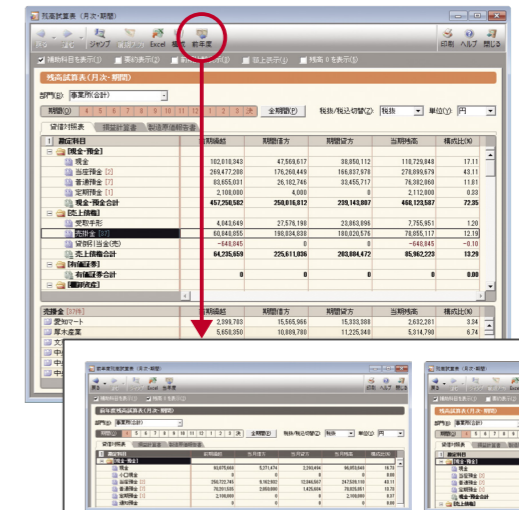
残高試算表（月次・期間）

戻る　進む　ジャンプ　条件入力　Excel　印刷　前年度　　印刷　ヘルプ　閉じる

補助科目を表示　要約表示　表示　以上表示　残高0を表示

残高試算表（月次・期間）

部門　事業所(合計)

期間　4 5 6 7 8 9 10 11 12 1 2 3 決　全期間　税抜/税込切替　税抜　単位　円

貸借対照表　損益計算書　製造原価報告書

| 勘定科目 | 期首残高 | 期間借方 | 期間貸方 | 当期残高 | 構成比(%) |
|---|---|---|---|---|---|
| 【現金・預金】 | | | | | |
| 現金 | 102,818,343 | 47,569,617 | 30,658,112 | 118,729,848 | 17.11 |
| 当座預金 | 269,477,208 | 176,260,449 | 166,837,978 | 278,899,679 | 43.11 |
| 普通預金 | 83,655,001 | 26,102,746 | 33,455,717 | 76,302,060 | 11.81 |
| 定期預金 | 2,108,000 | 4,000 | 0 | 2,112,000 | 0.33 |
| 現金・預金合計 | 457,258,582 | 250,016,812 | 239,143,807 | 468,123,587 | 72.35 |
| 【売上債権】 | | | | | |
| 受取手形 | 4,043,649 | 27,576,198 | 23,863,896 | 7,755,951 | 1.20 |
| 売掛金 | 60,840,855 | 198,034,838 | 180,020,576 | 78,855,117 | 12.19 |
| 貸倒引当金(売) | -648,845 | 0 | 0 | -648,845 | -0.10 |
| 売上債権合計 | 64,235,659 | 225,611,036 | 203,884,472 | 85,962,223 | 13.29 |
| 【有価証券】 | | | | | |
| 有価証券合計 | 0 | 0 | 0 | 0 | 0.00 |
| 【棚卸資産】 | | | | | |

| 売掛金 | 期首残高 | 期間借方 | 期間貸方 | 当期残高 | 構成比(%) |
|---|---|---|---|---|---|
| 愛知マート | 2,399,703 | 15,565,966 | 15,333,388 | 2,632,281 | 3.34 |
| 厚木産業 | 5,650,350 | 10,889,780 | 11,225,340 | 5,314,790 | 6.74 |

前年度残高試算表（月次・期間）

戻る　進む　ジャンプ　Excel　前年度

前年度残高試算表（月次・期間）

部門　事業所(合計)

期間　4 5 6 7 8 9 10 11 12 1 2 3 決　全期間　税抜/税込切替　税抜　単位　円

貸借対照表　損益計算書　製造原価報告書

| 勘定科目 | 期首残高 | 当期借方 | 当期貸方 | 当期残高 | 構成比(%) |
|---|---|---|---|---|---|
| 【現金・預金】 | | | | | |
| 現金 | 93,078,666 | 5,271,474 | 2,300,656 | 96,053,840 | 18.70 |
| 小口現金 | 0 | 0 | 0 | 0 | 0.00 |
| 当座預金 | 250,722,745 | 9,162,922 | 12,066,547 | 247,828,116 | 43.11 |
| 普通預金 | 78,201,026 | 2,089,080 | 1,435,604 | 78,853,001 | 13.72 |
| 定期預金 | 2,100,000 | 0 | 0 | 2,100,000 | 0.37 |

残高試算表（月次・期間）

戻る　進む

残高試算表（月次・期間）

部門　事業所(合計)

期間　4 5 6 7

貸借対照表

勘定科目
【現金・預金】
現金
当座預金
普通預金
定期預金
現金・預金合計
【売上債権】